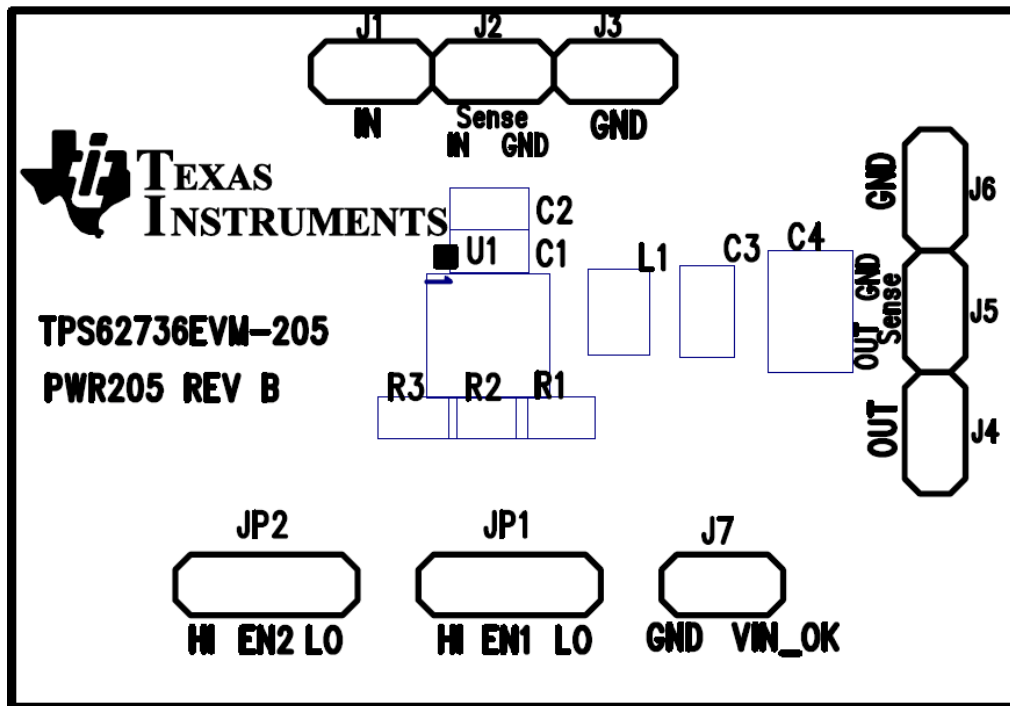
J1 J2 J3

IN

Sense
IN GND

GND

TEXAS INSTRUMENTS

C2

U1

C1

L1

C3

C4

GND

J6

OUT GND
Sense

J5

OUT

J4

TPS62736EVM-205

PWR205 REV B

R3 R2 R1

JP2

JP1

J7

HI EN2 LO

HI EN1 LO

GND VIN_OK